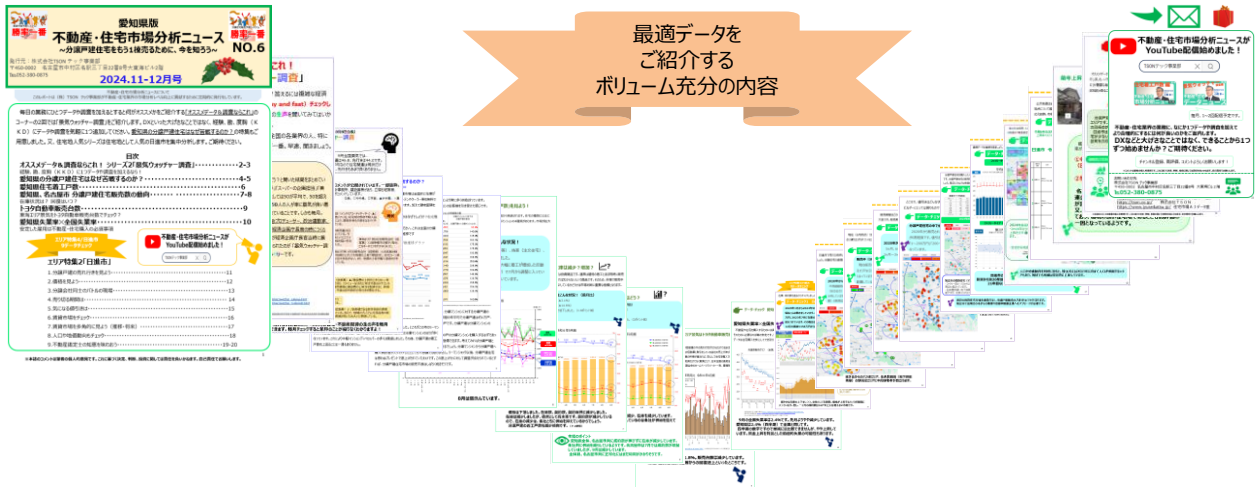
愛知県版
不動産・住宅市場分析ニュース
～分譲戸建住宅をもう1棟売るために、今を知ろう～
NO.6
2024.11-12月号

目次
オススメデータ＆調査なるごれ！シリーズ2「景気ウォッチャー調査」…………2-3
愛知県の分譲戸建住宅はなぜ在庫するのか？…………4-5
愛知県住宅着工戸数…………6
愛知県、名古屋市 分譲戸建住宅販売価の動向…………7-8
トヨタ自動車販売台数…………9
愛知県失業率×全国失業率…………10

エリア特集「日進市」

最適データを
ご紹介する
ボリューム充分の内容

不動産・住宅市場分析ニュースが
YouTube配信始めました！